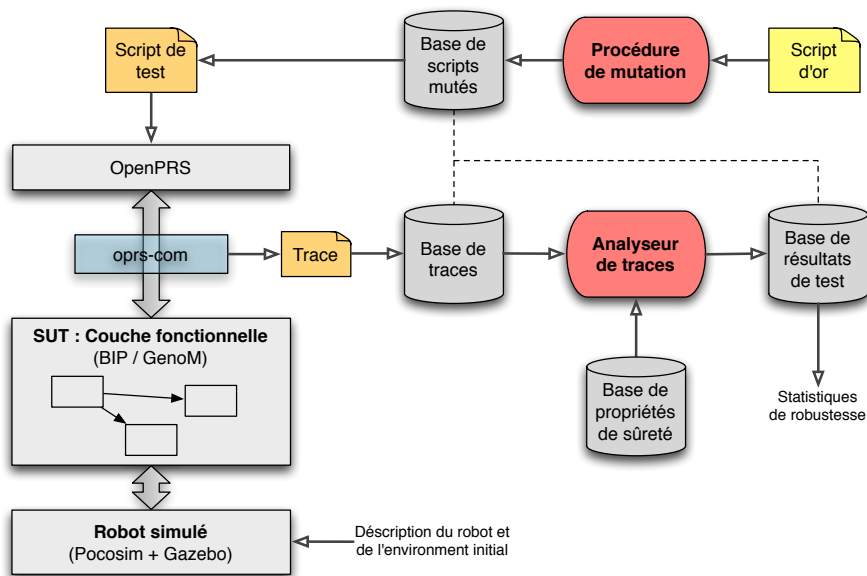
Script de test

Base de scripts mutés

Procédure de mutation

Script d'or

OpenPRS

oprs-com

Trace

Base de traces

Analyseur de traces

Base de résultats de test

SUT : Couche fonctionnelle
(BIP / GenoM)

Base de propriétés de sûreté

Statistiques de robustesse

Robot simulé
(Pocosim + Gazebo)

Déscription du robot et de l'environment initial